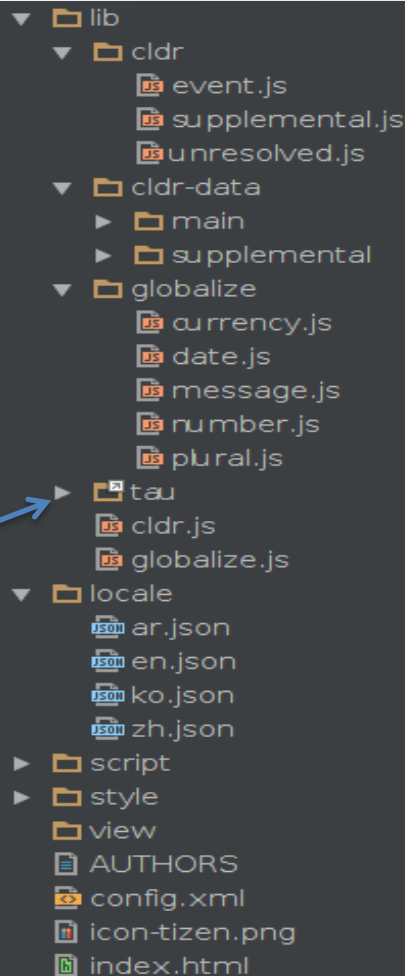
lib
cldr
JS event.js
JS supplemental.js
JS unresolved.js
cldr-data
main
supplemental
globalize
JS currency.js
JS date.js
JS message.js
JS number.js
JS plural.js
tau
JS cldr.js
JS globalize.js
locale
JSON ar.json
JSON en.json
JSON ko.json
JSON zh.json
script
style
view
AUTHORS
config.xml
icon-tizen.png
index.html